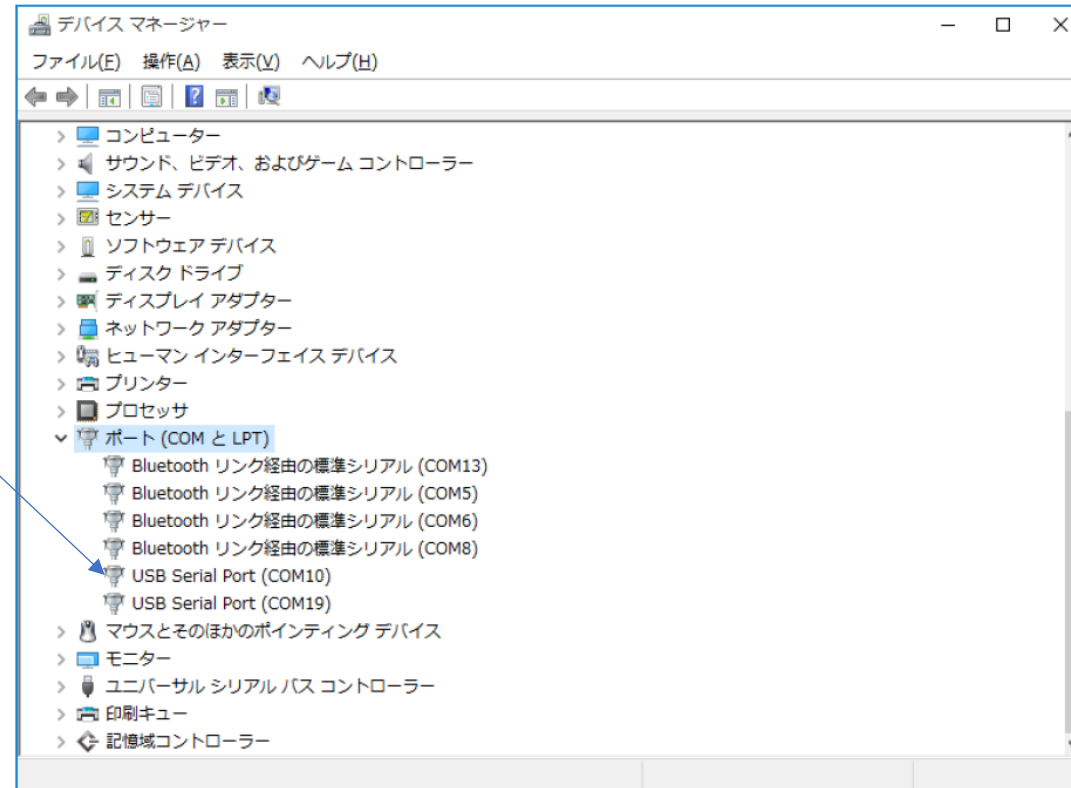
デバイス マネージャー

ファイル(F) 操作(A) 表示(V) ヘルプ(H)

> コンピューター
> サウンド、ビデオ、およびゲーム コントローラー
> システム デバイス
> センサー
> ソフトウェア デバイス
> ディスク ドライブ
> ディスプレイ アダプター
> ネットワーク アダプター
> ヒューマン インターフェイス デバイス
> プリンター
> プロセッサ
ポート (COM と LPT)
Bluetooth リンク経由の標準シリアル (COM13)
Bluetooth リンク経由の標準シリアル (COM5)
Bluetooth リンク経由の標準シリアル (COM6)
Bluetooth リンク経由の標準シリアル (COM8)
USB Serial Port (COM10)
USB Serial Port (COM19)
> マウスとそのほかのポインティング デバイス
> モニター
> ユニバーサル シリアル バス コントローラー
> 印刷キュー
> 記憶域コントローラー